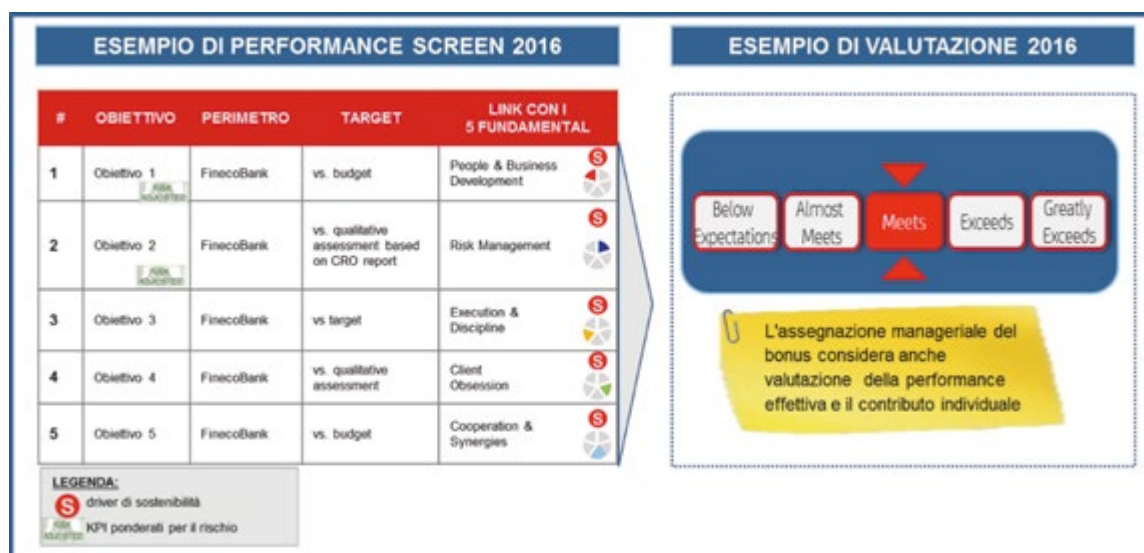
ESEMPIO DI PERFORMANCE SCREEN 2016

| # | OBIETTIVO | PERIMETRO | TARGET | LINK CON I 5 FUNDAMENTAL |
|---|---|---|---|---|
| 1 | Obiettivo 1 RISK ADJUSTED | FinecoBank | vs. budget | People & Business Development S |
| 2 | Obiettivo 2 RISK ADJUSTED | FinecoBank | vs. qualitative assessment based on CRO report | Risk Management S |
| 3 | Obiettivo 3 | FinecoBank | vs target | Execution & Discipline S |
| 4 | Obiettivo 4 | FinecoBank | vs. qualitative assessment | Client Obsession S |
| 5 | Obiettivo 5 | FinecoBank | vs. budget | Cooperation & Synergies S |

LEGENDA:
S driver di sostenibilità
RISK ADJUSTED KPI ponderati per il rischio

ESEMPIO DI VALUTAZIONE 2016

Below Expectations

Almost Meets

Meets

Exceeds

Greatly Exceeds

L'assegnazione manageriale del bonus considera anche valutazione della performance effettiva e il contributo individuale